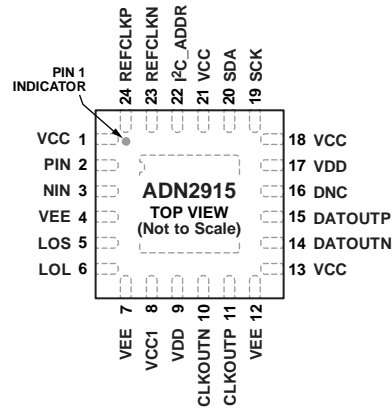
24 REFCLKP
23 REFCLKN
22 I²C_ADDR
21 VCC
20 SDA
19 SCK

PIN 1 INDICATOR

VCC 1
PIN 2
NIN 3
VEE 4
LOS 5
LOL 6

ADN2915
TOP VIEW
(Not to Scale)

18 VCC
17 VDD
16 DNC
15 DATOUTP
14 DATOUTN
13 VCC

VEE 7
VCC1 8
VDD 9
CLKOUTN 10
CLKOUTP 11
VEE 12